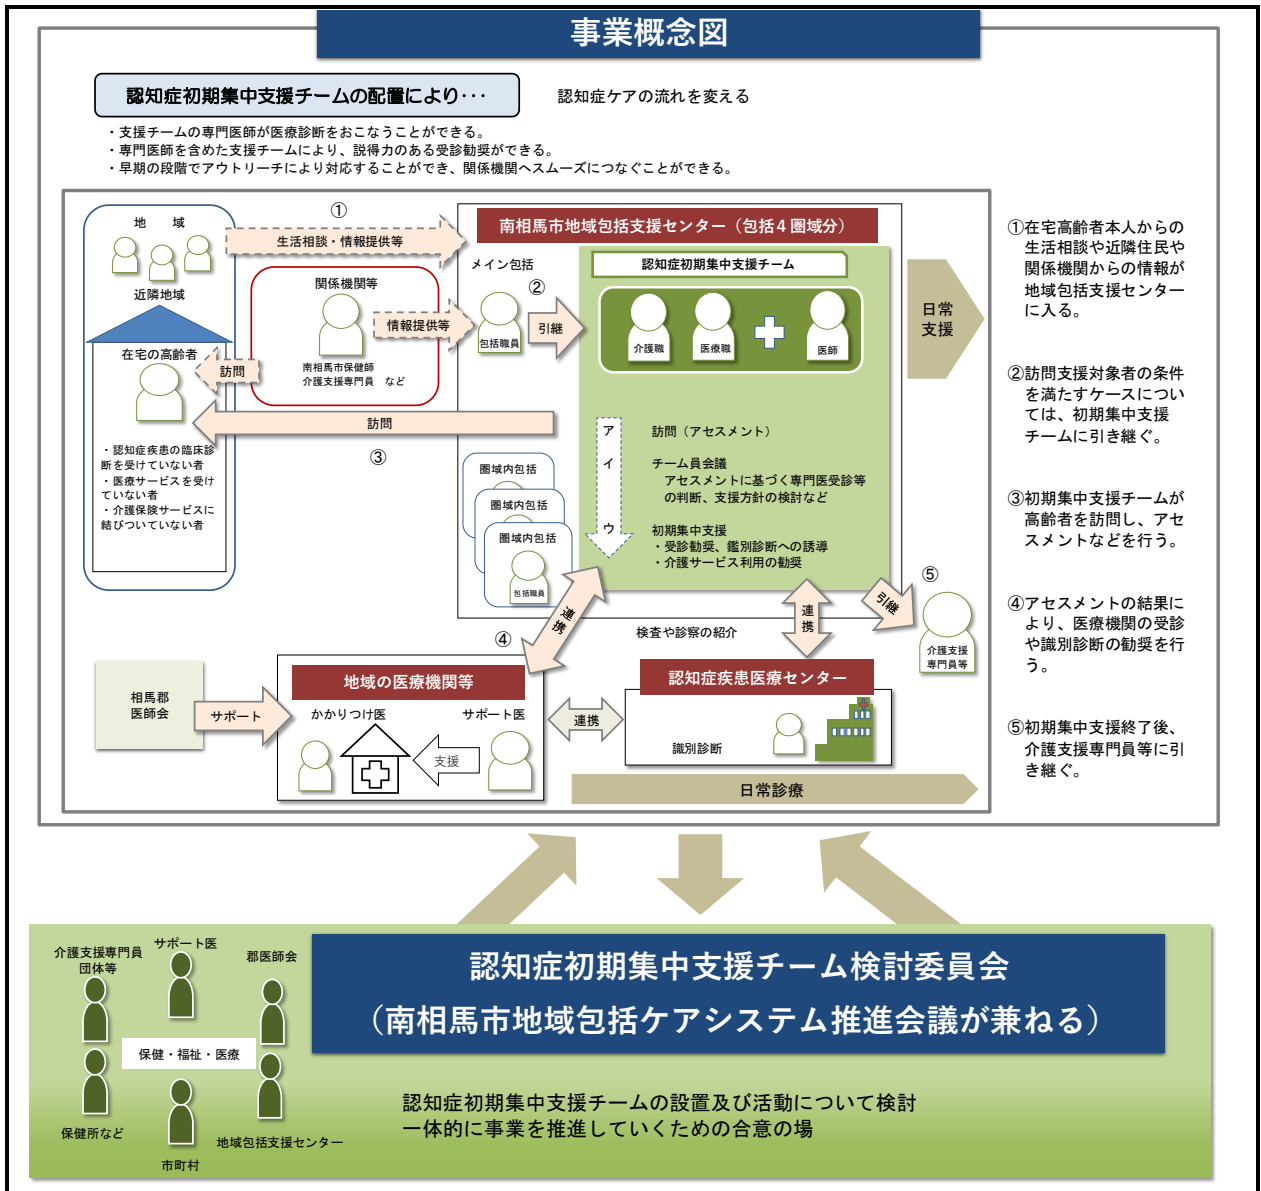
事業概念図

認知症初期集中支援チームの配置により･･･

認知症ケアの流れを変える

・支援チームの専門医師が医療診断をおこなうことができる。
・専門医師を含めた支援チームにより、説得力のある受診勧奨ができる。
・早期の段階でアウトリーチにより対応することができ、関係機関へスムーズにつなぐことができる。

地　域

近隣地域

①

生活相談・情報提供等

南相馬市地域包括支援センター（包括４圏域分）

メイン包括

関係機関等

情報提供等

包括職員

②

引継

認知症初期集中支援チーム

介護職

医療職

医師

日常支援

在宅の高齢者

訪問

南相馬市保健師
介護支援専門員　など

訪問

③

・認知症疾患の臨床診断を受けていない者
・医療サービスを受けていない者
・介護保険サービスに結びついていない者

圏域内包括

圏域内包括

圏域内包括

包括職員

ア

イ

ウ

訪問（アセスメント）

チーム員会議
アセスメントに基づく専門医受診等の判断、支援方針の検討など

初期集中支援
・受診勧奨、鑑別診断への誘導
・介護サービス利用の勧奨

⑤

引継

連携

連携

介護支援専門員等

④

検査や診察の紹介

相馬郡医師会

サポート

地域の医療機関等

かかりつけ医

サポート医

支援

連携

認知症疾患医療センター

識別診断

日常診療

①在宅高齢者本人からの生活相談や近隣住民や関係機関からの情報が地域包括支援センターに入る。

②訪問支援対象者の条件を満たすケースについては、初期集中支援チームに引き継ぐ。

③初期集中支援チームが高齢者を訪問し、アセスメントなどを行う。

④アセスメントの結果により、医療機関の受診や識別診断の勧奨を行う。

⑤初期集中支援終了後、介護支援専門員等に引き継ぐ。

介護支援専門員団体等

サポート医

郡医師会

保健・福祉・医療

保健所など

市町村

地域包括支援センター

認知症初期集中支援チーム検討委員会
（南相馬市地域包括ケアシステム推進会議が兼ねる）

認知症初期集中支援チームの設置及び活動について検討
一体的に事業を推進していくための合意の場